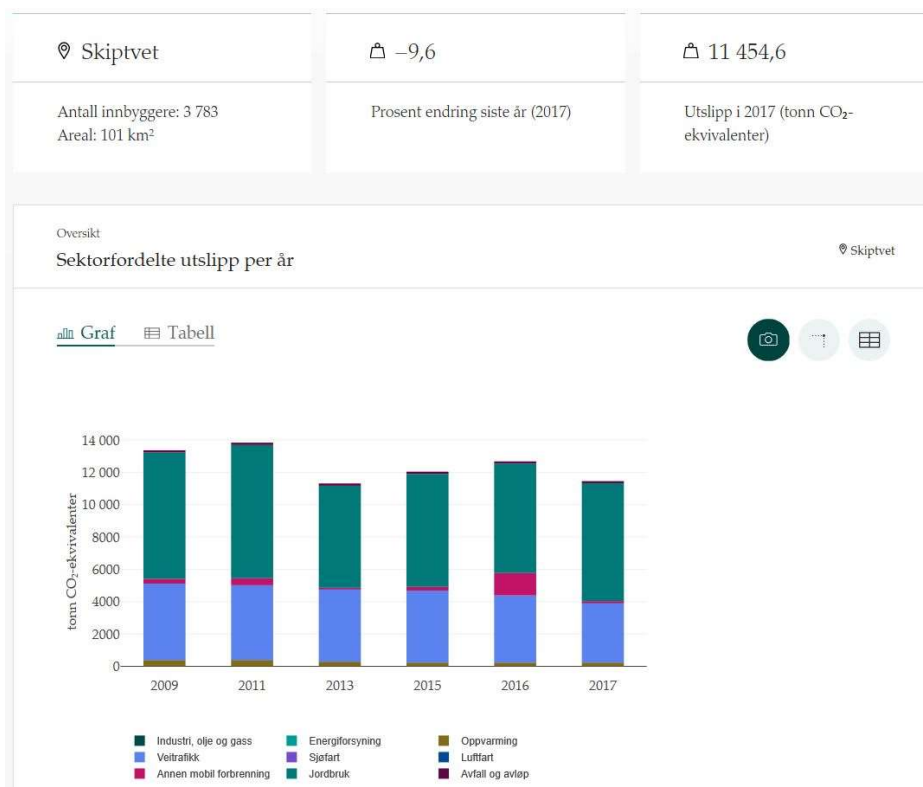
Skiptvet

Antall innbyggere: 3 783
Areal: 101 km²

−9,6

Prosent endring siste år (2017)

11 454,6

Utslipp i 2017 (tonn $CO_2$-ekvivalenter)

Oversikt

Sektorfordelte utslipp per år

Skiptvet

Graf   Tabell

14 000
12 000
10 000
8000
6000
4000
2000
0

tonn $CO_2$-ekvivalenter

2009   2011   2013   2015   2016   2017

Industri, olje og gass
Veitrafikk
Annen mobil forbrenning
Energiforsyning
Sjøfart
Jordbruk
Oppvarming
Luftfart
Avfall og avløp